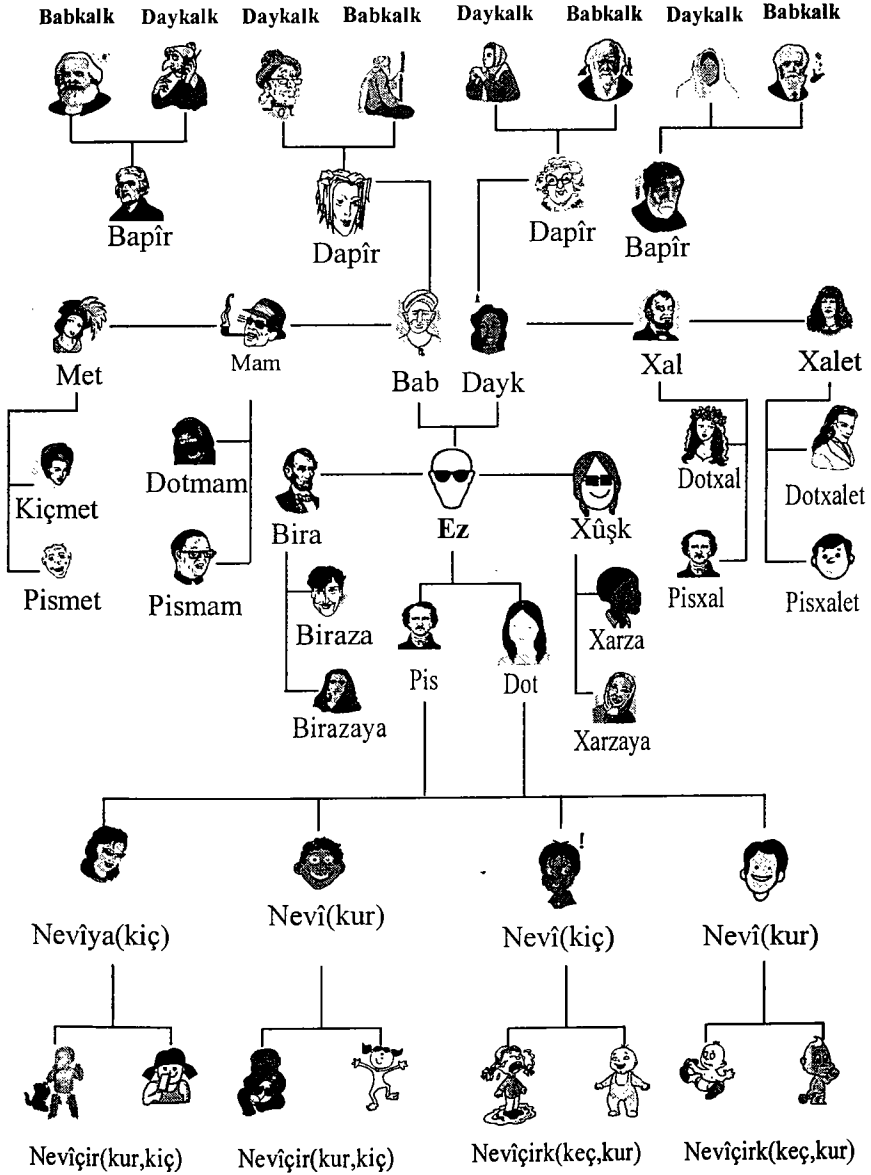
Babkalk Daykalk Daykalk Babkalk Daykalk Babkalk Daykalk Babkalk

Bapîr Dapîr Dapîr Bapîr

Met Mam Bab Dayk Xal Xalet

Kiçmet Dotmam Dotxal Dotxalet

Pismet Pismam

Bira Ez Xûşk

Biraza Pis Dot Xarza Pisxal Pisxalet

Birazaya Xarzaya

Nevîya(kiç) Nevî(kur) Nevî(kiç) Nevî(kur)

Nevîçir(kur,kiç) Nevîçir(kur,kiç) Nevîçirk(keç,kur) Nevîçirk(keç,kur)